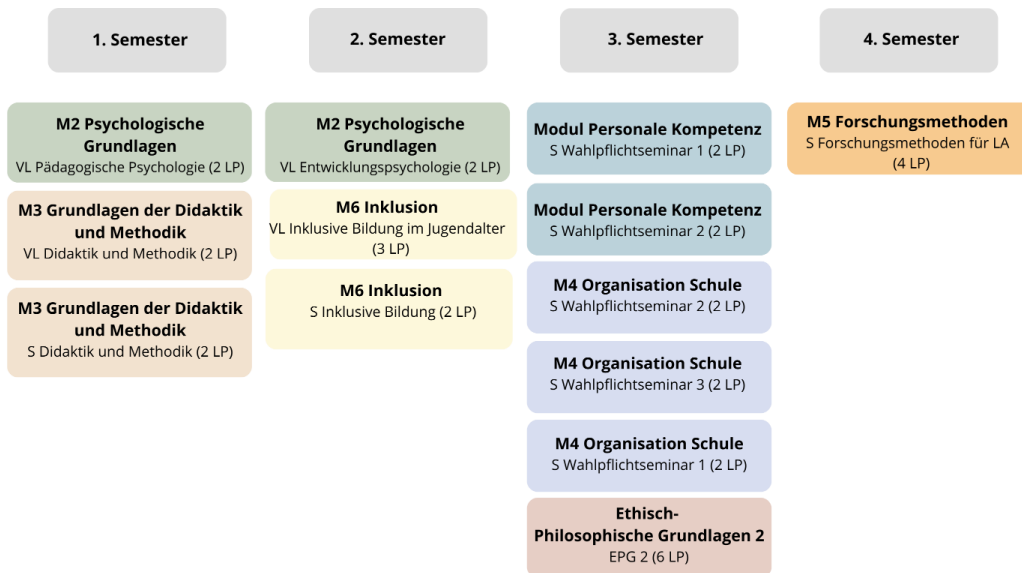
1. Semester

M2 Psychologische Grundlagen
VL Pädagogische Psychologie (2 LP)

M3 Grundlagen der Didaktik und Methodik
VL Didaktik und Methodik (2 LP)

M3 Grundlagen der Didaktik und Methodik
S Didaktik und Methodik (2 LP)

2. Semester

M2 Psychologische Grundlagen
VL Entwicklungspsychologie (2 LP)

M6 Inklusion
VL Inklusive Bildung im Jugendalter (3 LP)

M6 Inklusion
S Inklusive Bildung (2 LP)

3. Semester

Modul Personale Kompetenz
S Wahlpflichtseminar 1 (2 LP)

Modul Personale Kompetenz
S Wahlpflichtseminar 2 (2 LP)

M4 Organisation Schule
S Wahlpflichtseminar 2 (2 LP)

M4 Organisation Schule
S Wahlpflichtseminar 3 (2 LP)

M4 Organisation Schule
S Wahlpflichtseminar 1 (2 LP)

Ethisch-Philosophische Grundlagen 2
EPG 2 (6 LP)

4. Semester

M5 Forschungsmethoden
S Forschungsmethoden für LA (4 LP)